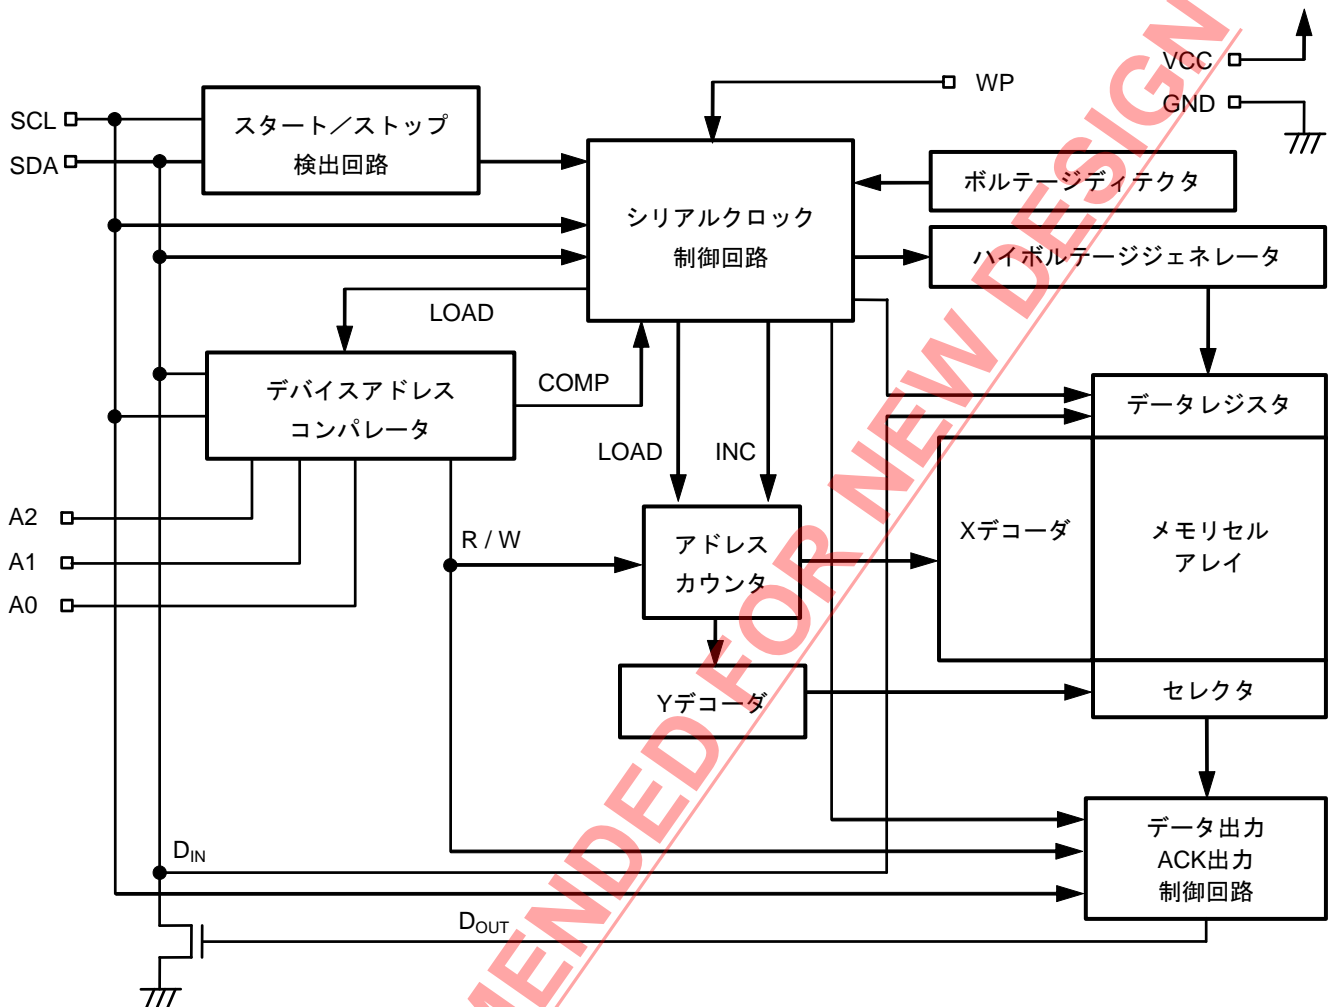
SCL
SDA
スタート／ストップ
検出回路
WP
VCC
GND
シリアルクロック
制御回路
ボルテージディテクタ
ハイボルテージジェネレータ
LOAD
デバイスアドレス
コンパレータ
COMP
LOAD
INC
データレジスタ
A2
A1
A0
R / W
アドレス
カウンタ
Xデコーダ
メモリセル
アレイ
Yデコーダ
セレクタ
データ出力
ACK出力
制御回路
$D_{IN}$
$D_{OUT}$
MENDED FOR NEW DESIGN